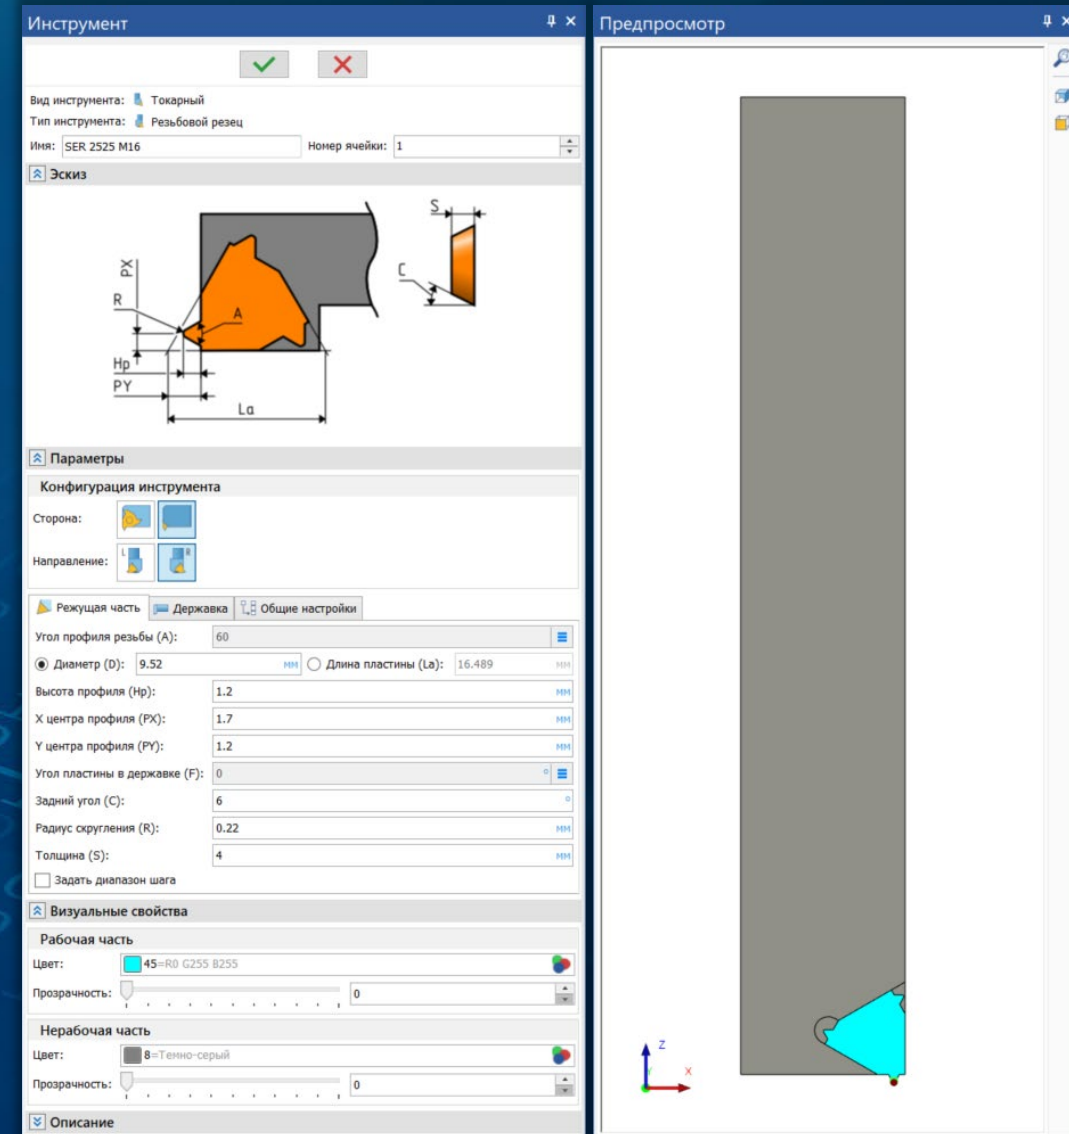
Инструмент

Вид инструмента: Токарный
Тип инструмента: Резьбовой резец
Имя: SER 2525 M16
Номер ячейки: 1

Эскиз

S
PX
C
R
A
Hp
PY
La

Параметры

Конфигурация инструмента
Сторона:
Направление:

Режущая часть | Державка | Общие настройки

Угол профиля резьбы (A): 60
Диаметр (D): 9.52 мм
Длина пластины (La): 16.489 мм
Высота профиля (Hp): 1.2 мм
X центра профиля (PX): 1.7 мм
Y центра профиля (PY): 1.2 мм
Угол пластины в державке (F): 0 °
Задний угол (C): 6 °
Радиус скругления (R): 0.22 мм
Толщина (S): 4 мм
Задать диапазон шага

Визуальные свойства

Рабочая часть
Цвет: 45=R0 G255 B255
Прозрачность: 0

Нерабочая часть
Цвет: 8=Темно-серый
Прозрачность: 0

Описание

Предпросмотр

Z
X